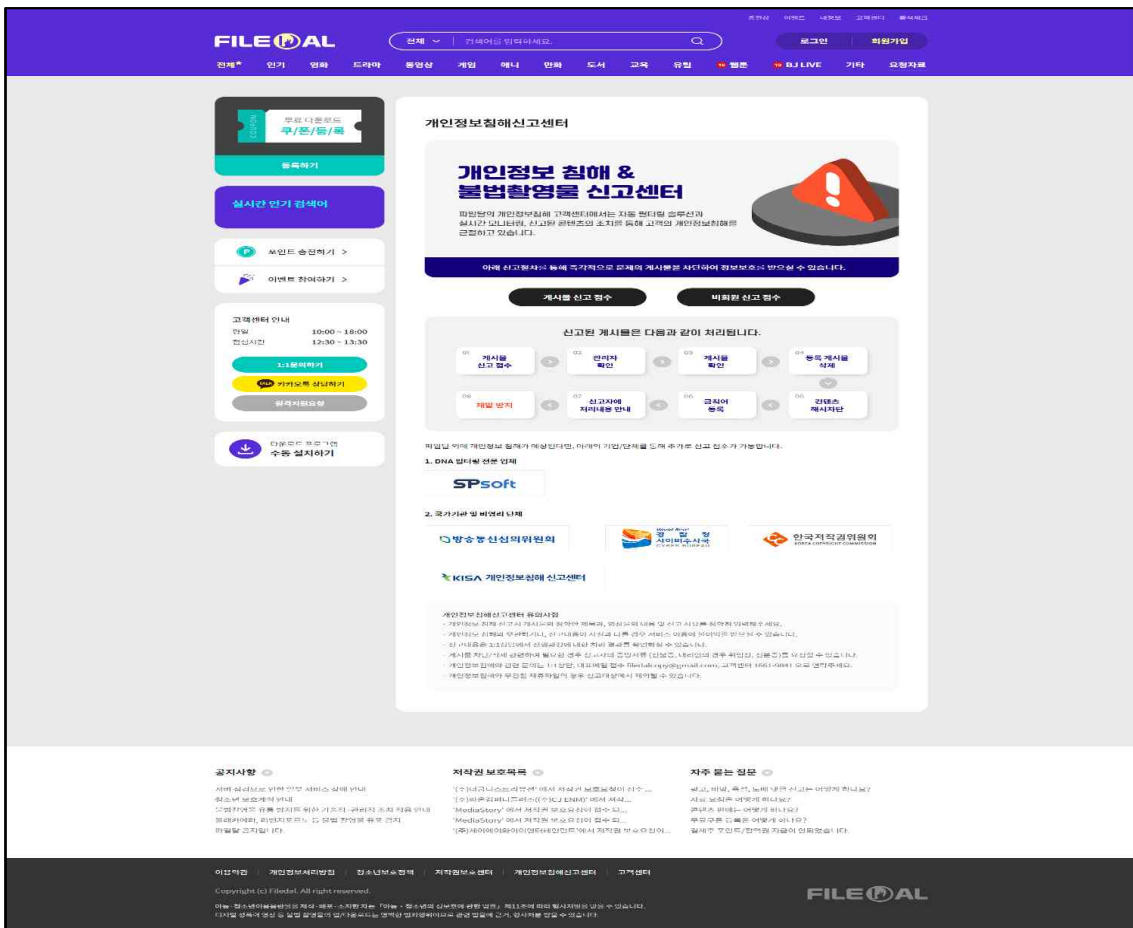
즐겨찾기 이벤트 내정보 고객센터 충전하기

FILEDAL

전체 검색어를 입력하세요.

로그인 회원가입

전체 인기 영화 드라마 동영상 게임 애니 만화 도서 교육 유틸 웹툰 BJ LIVE 기타 요청자료

무료 다운로드 쿠/폰/등/록

등록하기

실시간 인기 검색어

포인트 충전하기 >

이벤트 참여하기 >

고객센터 안내
평일 10:00 ~ 18:00
점심시간 12:30 ~ 13:30

1:1문의하기

카카오톡 상담하기

원격지원요청

다운로드 프로그램 수동 설치하기

개인정보침해신고센터

개인정보 침해 & 불법촬영물 신고센터

파일달의 개인정보침해 고객센터에서는 자동 필터링 솔루션과 실시간 모니터링, 신고된 콘텐츠의 조치를 통해 고객의 개인정보침해를 근절하고 있습니다.

아래 신고절차를 통해 즉각적으로 문제의 게시물을 차단하여 정보보호를 받으실 수 있습니다.

게시물 신고 접수 비회원 신고 접수

신고된 게시물은 다음과 같이 처리됩니다.

01 게시물 신고 접수
02 관리자 확인
03 게시물 확인
04 등록 게시물 삭제
05 콘텐츠 재시차단
06 금칙어 등록
07 신고자에 처리내용 안내
08 재발 방지

파일달 이외 개인정보 침해가 예상된다면, 아래의 기관/단체를 통해 추가로 신고 접수가 가능합니다.

1. DNA 필터링 전문 업체

SPsoft

2. 국가기관 및 비영리 단체

방송통신심의위원회

경찰청 사이버수사국

한국저작권위원회

KISA 개인정보침해 신고센터

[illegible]

공지사항

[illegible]

저작권 보호목록

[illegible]

자주 묻는 질문

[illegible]

이용약관 개인정보처리방침 청소년보호정책 저작권보호센터 개인정보침해신고센터 고객센터

Copyright (c) Filedal. All right reserved.

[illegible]

FILEDAL